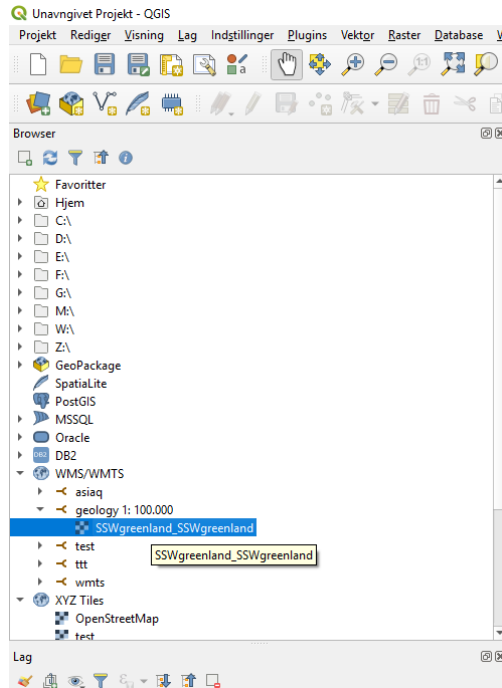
Unavngivet Projekt - QGIS

Projekt Rediger Visning Lag Indstillinger Plugins Vektor Raster Database W

Browser

Favoritter
Hjem
C:\
D:\
E:\
F:\
G:\
M:\
W:\
Z:\
GeoPackage
SpatiaLite
PostGIS
MSSQL
Oracle
DB2
WMS/WMTS
asiaq
geology 1: 100.000
SSWgreenland_SSWgreenland
SSWgreenland_SSWgreenland
test
ttt
wmts
XYZ Tiles
OpenStreetMap
test

Lag